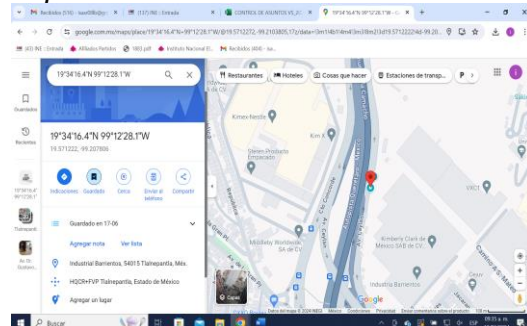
Recibidos (516) - ... (137) INE - Entrada CONTROL DE ASUNTOS VS_2... 19°34'16.4"N 99°12'28.1"W - G...

google.com.mx/maps/place/19°34'16.4"N+99°12'28.1"W/@19.5712272,-99.2103805,17z/data=!3m1!4b1!4m4!3m3!8m2!3d19.5712224!4d-99.20...

JCO INE : Entrada Alfredo Partidos 1003.pdf Instituto Nacional El... Recibidos (466) - sa...

19°34'16.4"N 99°12'28.1"W

Restaurantes Hoteles Cosas que hacer Estaciones de transp...

Guardados

Recientes

19°34'16.4"N 99°12'28.1"W

19.571222, -99.207806

Indicaciones Guardado Cerca Enviar al teléfono Compartir

Guardado en 17-06

Agregar nota Ver lista

Industrial Barrientos, 54015 Tlalnepantla, Méx.

HQCR+FVP Tlalnepantla, Estado de México

Agregar un lugar

Tlalnepantla

Kimex-Nestlé

Kim K

Sterm Productos Empacados

Kimberly Clark de México SAB de CV

Industrial Barrientos

Capas

Google

Buscar